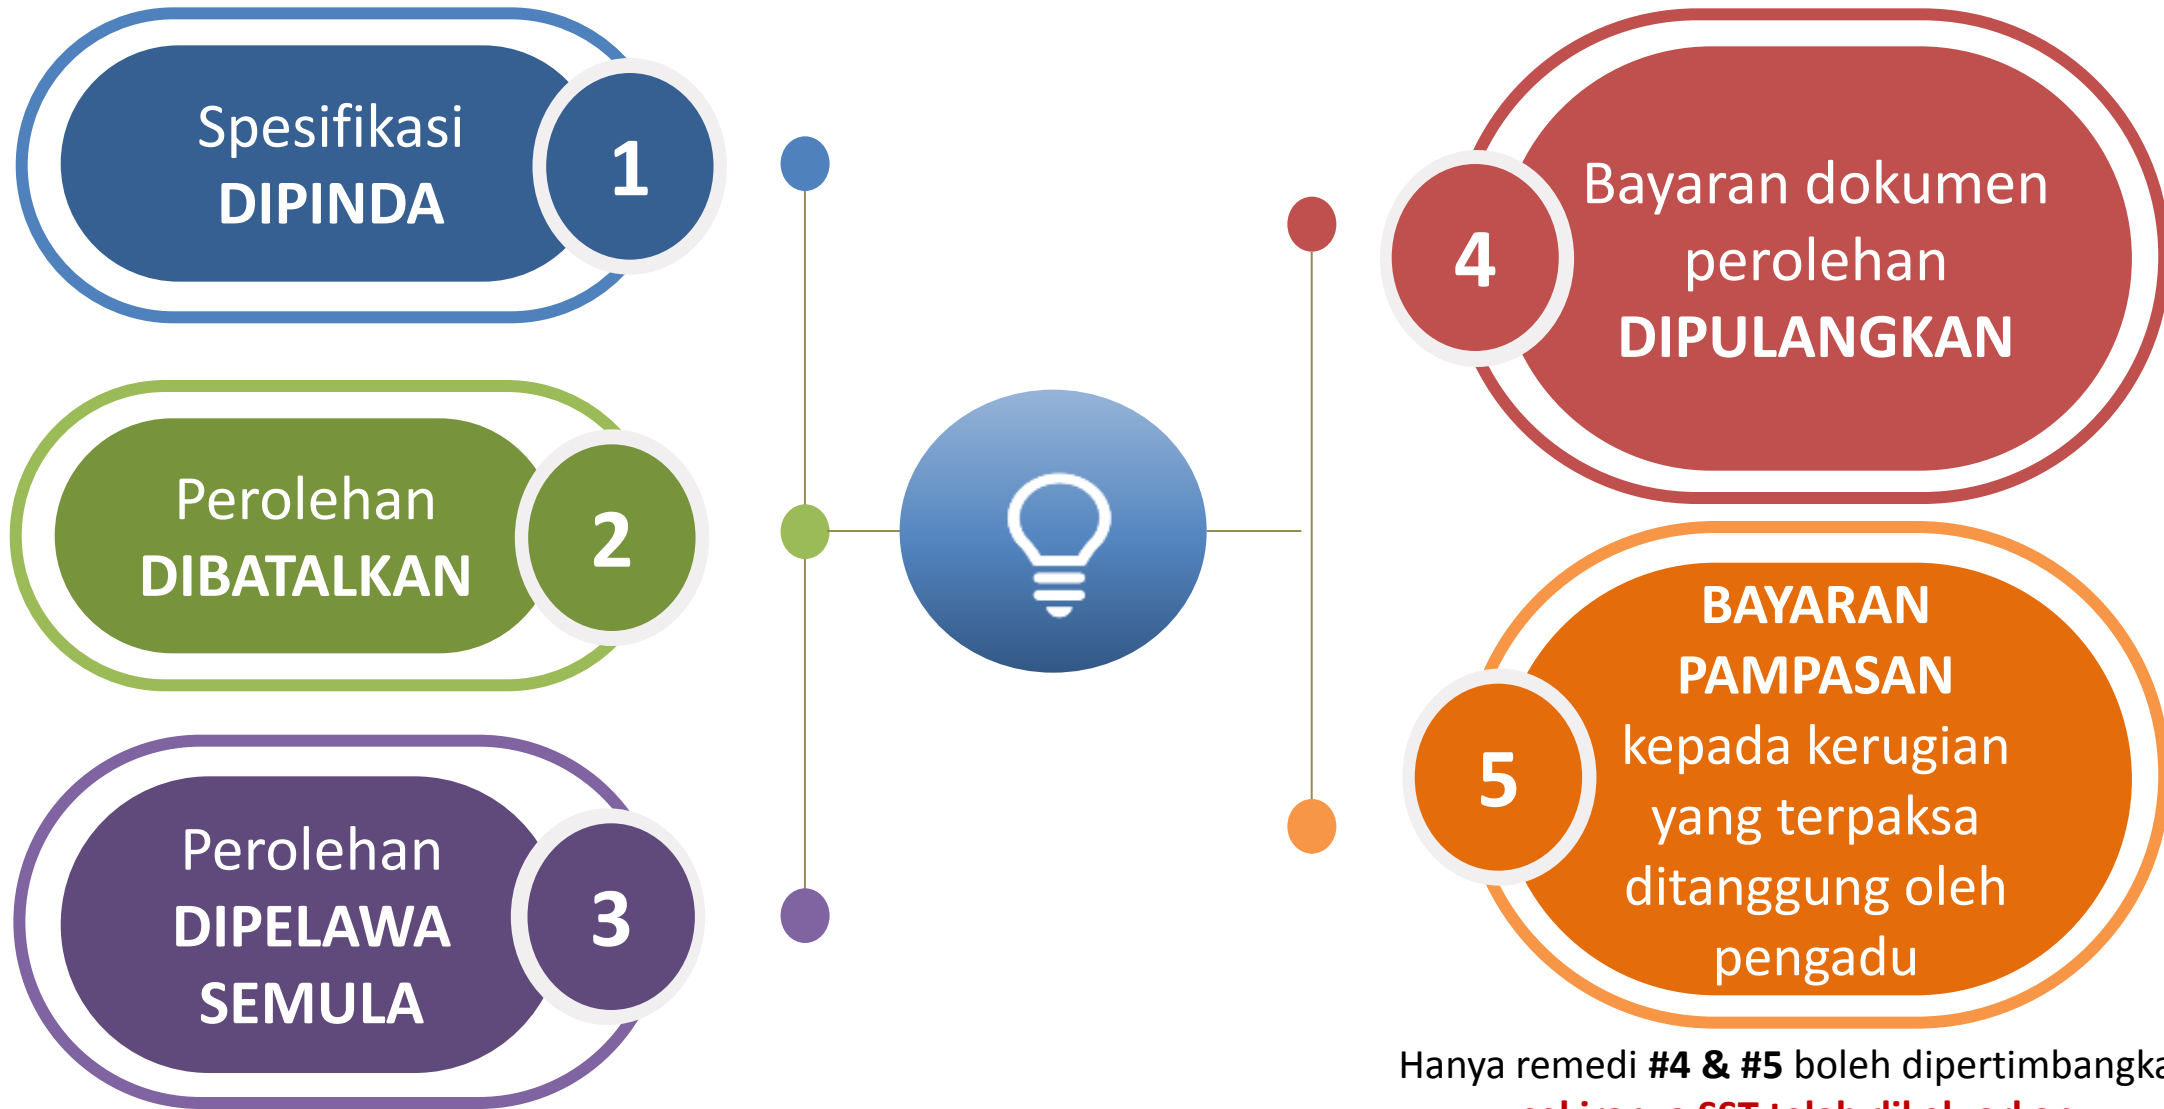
Spesifikasi DIPINDA

1

Perolehan DIBATALKAN

2

Perolehan DIPELAWA SEMULA

3

4

Bayaran dokumen perolehan DIPULANGKAN

5

BAYARAN PAMPASAN kepada kerugian yang terpaksa ditanggung oleh pengadu

Hanya remedi **#4 & #5** boleh dipertimbangk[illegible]

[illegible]